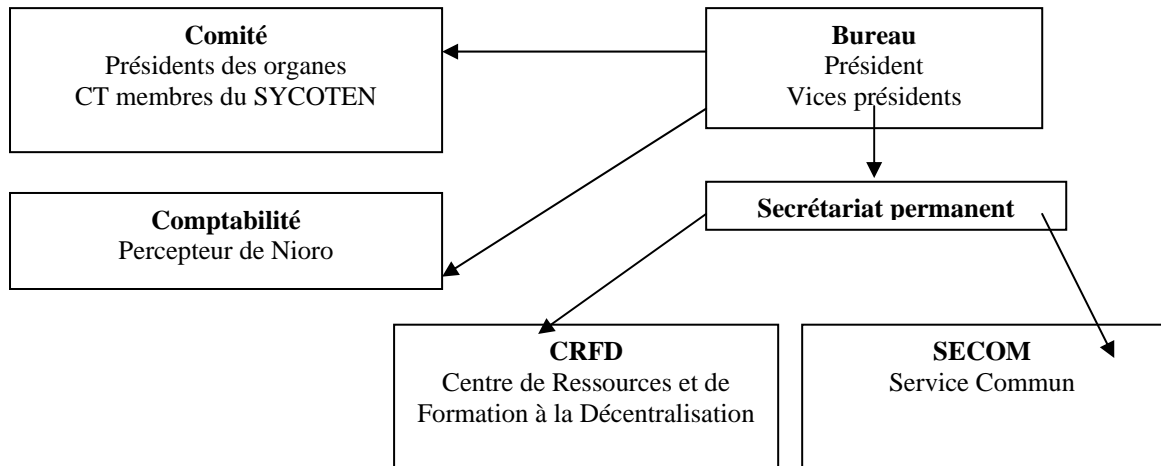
**Comité**
Présidents des organes
CT membres du SYCOTEN

**Bureau**
Président
Vices présidents

**Comptabilité**
Percepteur de Nioro

**Secrétariat permanent**

**CRFD**
Centre de Ressources et de Formation à la Décentralisation

**SECOM**
Service Commun